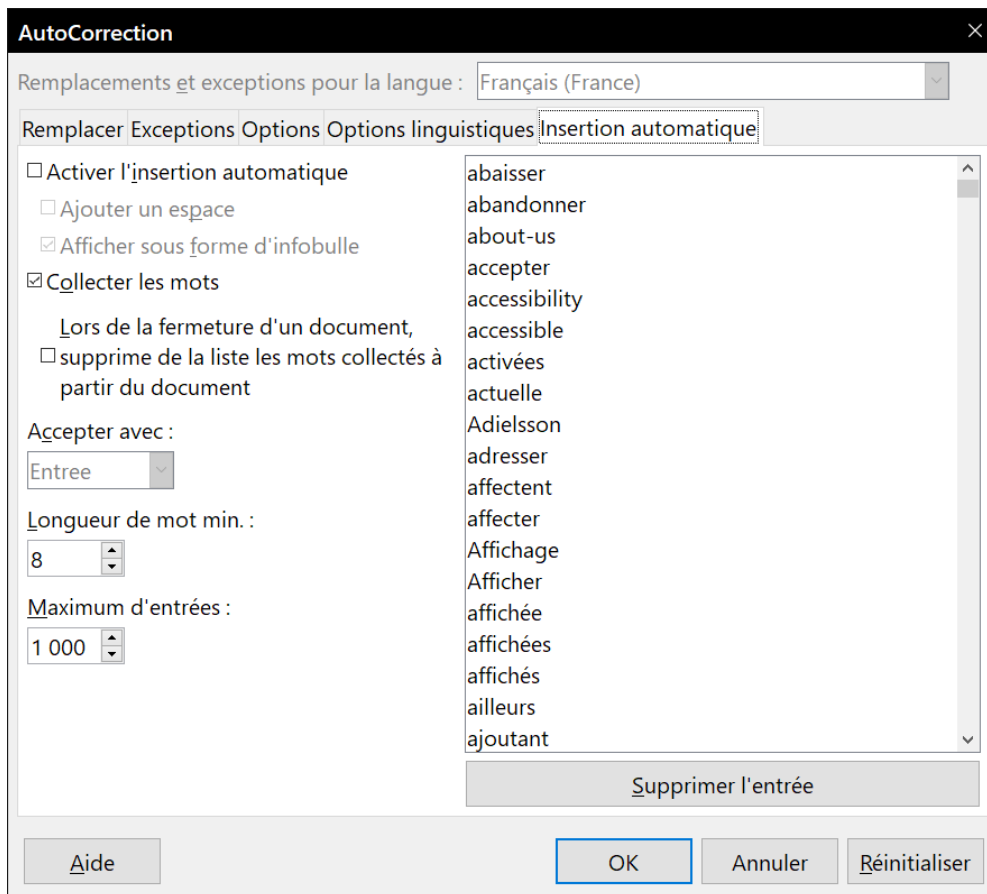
AutoCorrection

Remplacements et exceptions pour la langue : Français (France)

Remplacer Exceptions Options Options linguistiques Insertion automatique

☐ Activer l'insertion automatique
☐ Ajouter un espace
☑ Afficher sous forme d'infobulle
☑ Collecter les mots

☐ Lors de la fermeture d'un document, supprime de la liste les mots collectés à partir du document

Accepter avec :
Entree

Longueur de mot min. :
8

Maximum d'entrées :
1 000

abaisser
abandonner
about-us
accepter
accessibility
accessible
activées
actuelle
Adielsson
adresser
affectent
affecter
Affichage
Afficher
affichée
affichées
affichés
ailleurs
ajoutant

Supprimer l'entrée

Aide
OK
Annuler
Réinitialiser